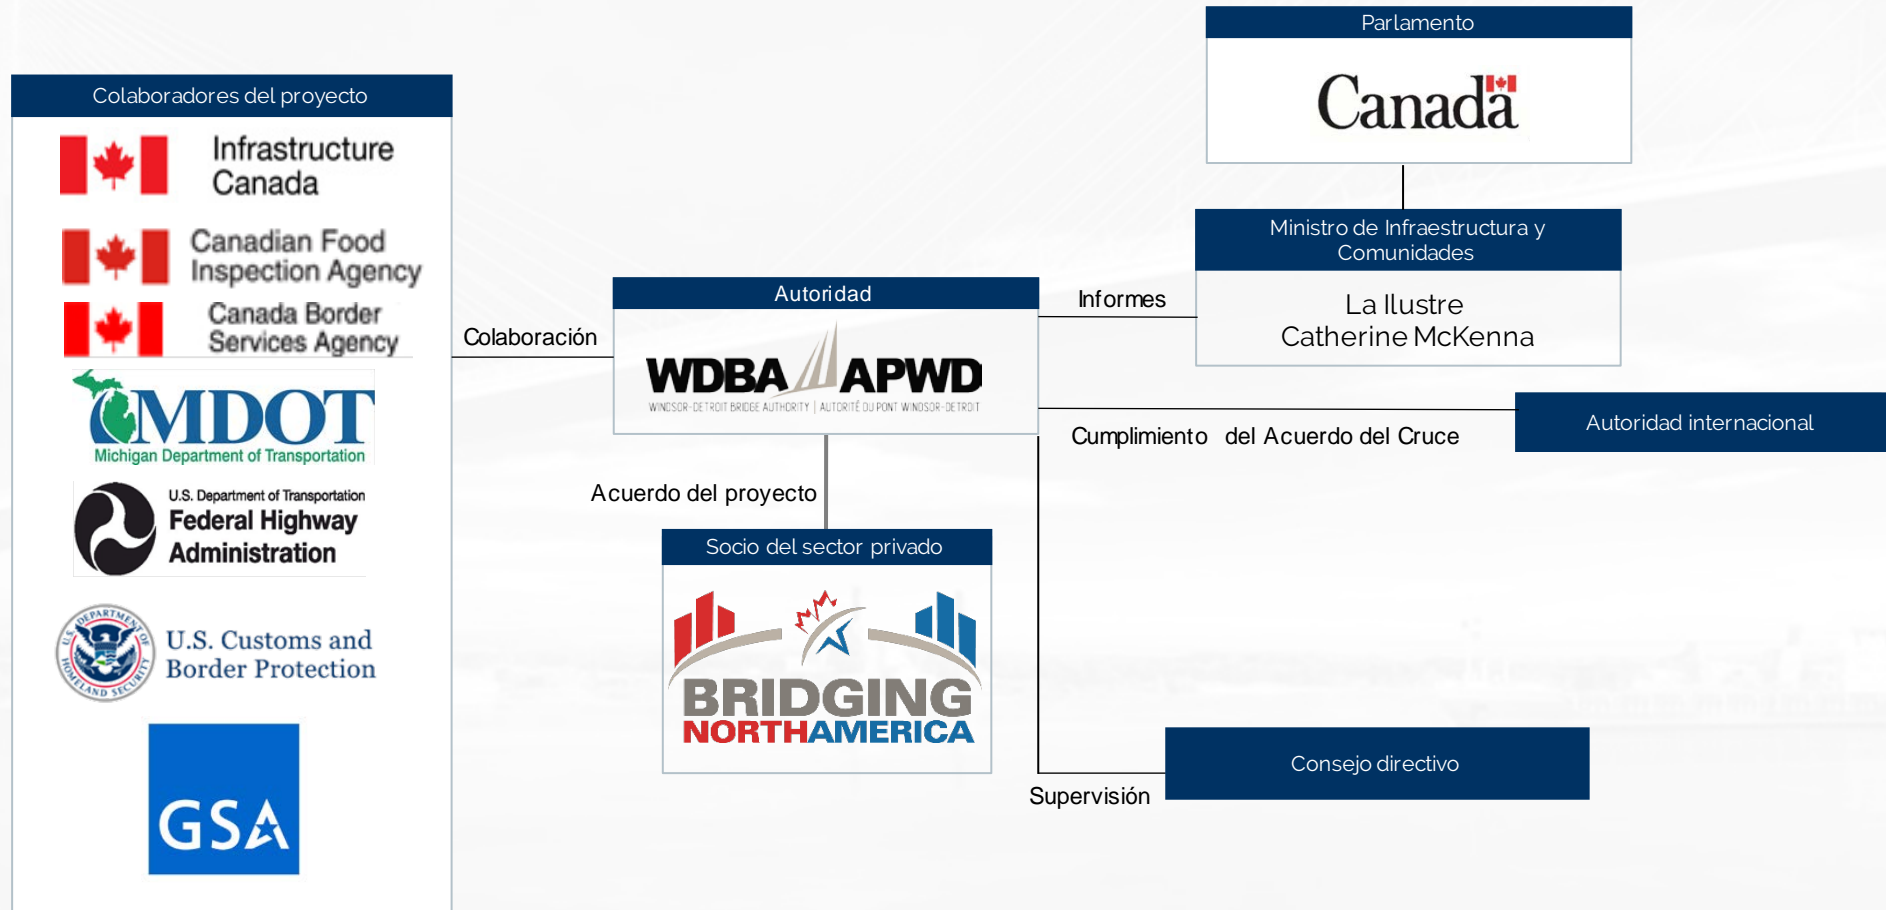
Parlamento

Canadä

Colaboradores del proyecto

Infrastructure Canada

Canadian Food Inspection Agency

Canada Border Services Agency

MDOT
Michigan Department of Transportation

U.S. Department of Transportation
Federal Highway Administration

U.S. DEPARTMENT OF HOMELAND SECURITY
U.S. Customs and Border Protection

GSA

Ministro de Infraestructura y Comunidades

La Ilustre Catherine McKenna

Autoridad

Informes

Colaboración

WDBA APWD
WINDSOR-DETROIT BRIDGE AUTHORITY | AUTORITÉ DU PONT WINDSOR-DETROIT

Autoridad internacional

Cumplimiento del Acuerdo del Cruce

Acuerdo del proyecto

Socio del sector privado

BRIDGING NORTHAMERICA

Consejo directivo

Supervisión